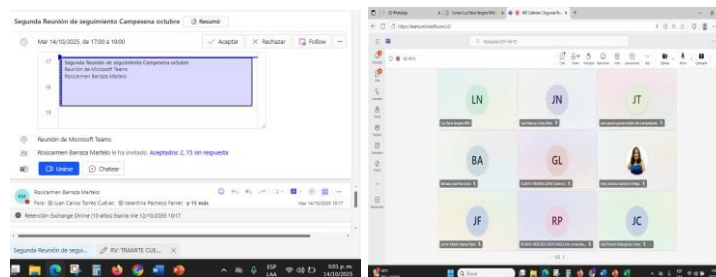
Segunda Reunión de seguimiento Campesena octubre Resumir

Mar 14/10/2025, de 17:00 a 19:00

Aceptar X Rechazar Follow

17 Segunda Reunión de seguimiento Campesena octubre
Reunión de Microsoft Teams
Rosicarmen Barraza Martelo

18

19

Reunión de Microsoft Teams

Rosicarmen Barraza Martelo le ha invitado. Aceptados: 2, 15 sin respuesta

Unirse Chatear

Rosicarmen Barraza Martelo
Para: Juan Carlos Torres Cudriz; Valentina Pacheco Ferrer; y 15 más
Mar 14/10/2025 10:17

Retención Exchange Online (10 años) Expira: Mar 12/10/2035 10:17

Segunda Reunión de segui... RV: TRAMITE CUE...

ESP LAA 5:03 p. m. 14/10/2025

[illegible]

https://teams.microsoft.com/v2/

LN JN JT

BA GL

JF RP JC

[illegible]